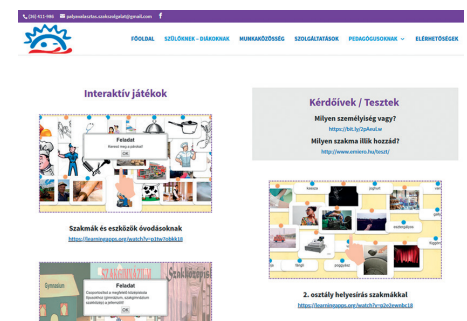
(36) 411-986 palyavalasztas.szolgalat@gmail.com

FŐOLDAL SZÜLŐKNEK - DIÁKOKNAK MUNKAKÖZÖSSÉG SZOLGÁLTATÁSOK PEDAGÓGUSOKNAK ELÉRHETŐSÉGEK

Interaktív játékok

Feladat
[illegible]
OK

Szakmák és eszközök óvodásoknak
https://learningapps.org/watch?v=p1tw7ebkk18

Gimnázium
SZAKGIMNÁZIUM
Szakközépis
Feladat
Csoportosítsd a megfelelő iskolatípus fajtáinkhoz (gimnázium, szakgimnázium szakiskola) a jellemzőit!
OK

Kérdőívek / Tesztek

Milyen személyiség vagy?
https://bit.ly/2pAeuLw

Milyen szakma illik hozzád?
http://www.eniero.hu/teszt/

2. osztály helyesírás szakmákkal
https://learningapps.org/watch?v=pjcnlnembc18